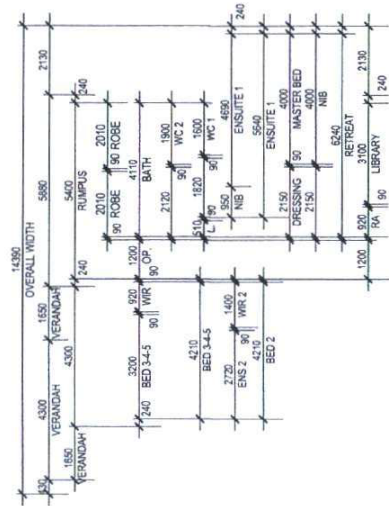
14390
OVERALL WIDTH
130
1650
VERANDAH
4300
VERANDAH
1650
VERANDAH
4300
5880
2130
240
240
RUMPUS
5400
240
3200
BED 3-4-5
920
WIR
90
1200
OP
90
ROBE
2010
2010
90
ROBE
4110
240
4210
BED 3-4-5
2720
ENS 2
90
1400
WR 2
4210
BED 2
BATH
1900
2120
90
WC 2
1600
90
WC 1
1820
510
L
90
950
NIB
4890
ENSUITE 1
5640
ENSUITE 1
2150
90
DRESSING
2150
4000
MASTER BED
4000
NIB
6240
RETREAT
3100
LIBRARY
920
RA
90
1200
240
2130
240